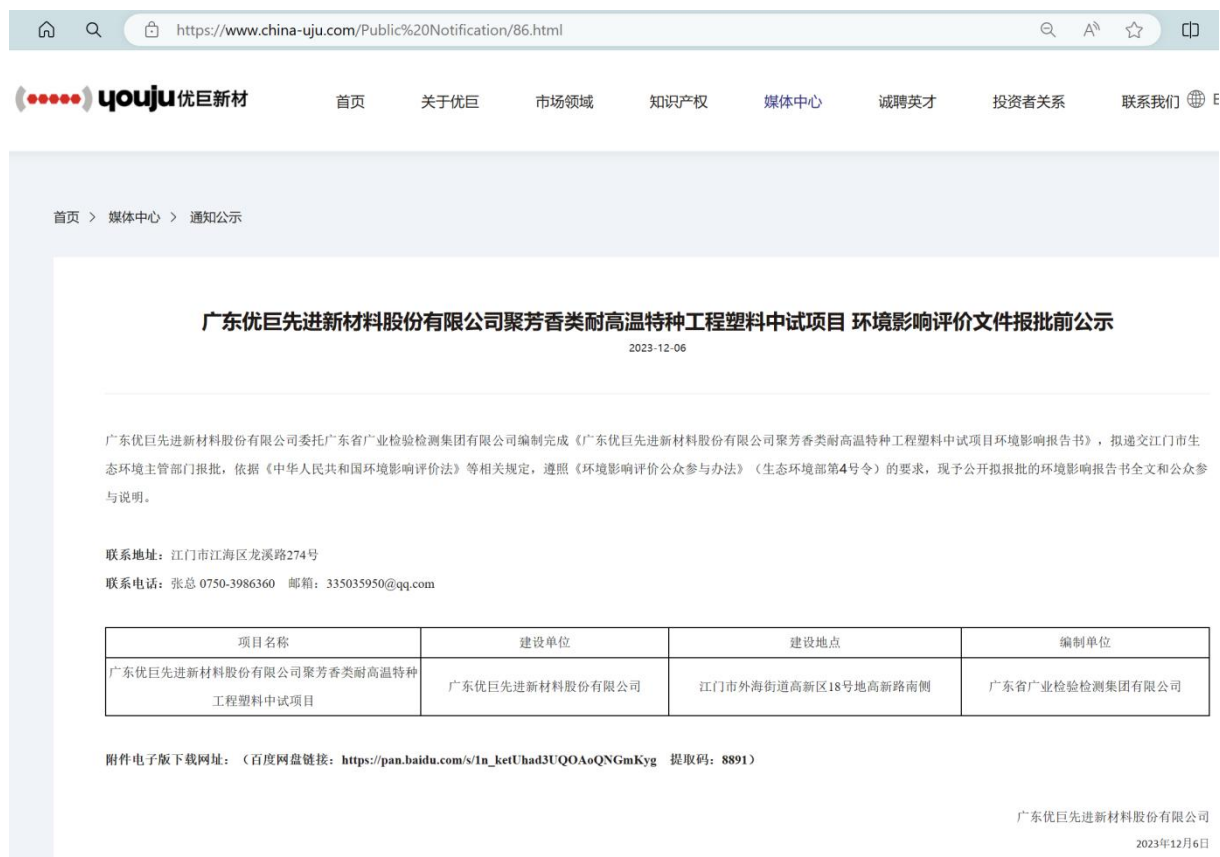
https://www.china-uju.com/Public%20Notification/86.html

youju 优巨新材

首页 关于优巨 市场领域 知识产权 媒体中心 诚聘英才 投资者关系 联系我们 E

首页 > 媒体中心 > 通知公示

广东优巨先进新材料股份有限公司聚芳香类耐高温特种工程塑料中试项目 环境影响评价文件报批前公示

2023-12-06

广东优巨先进新材料股份有限公司委托广东省广业检验检测集团有限公司编制完成《广东优巨先进新材料股份有限公司聚芳香类耐高温特种工程塑料中试项目环境影响报告书》，拟递交江门市生态环境主管部门报批，依据《中华人民共和国环境影响评价法》等相关规定，遵照《环境影响评价公众参与办法》（生态环境部第4号令）的要求，现予公开拟报批的环境影响报告书全文和公众参与说明。

联系地址：江门市江海区龙溪路274号

联系电话：张总 0750-3986360 邮箱：335035950@qq.com

| 项目名称 | 建设单位 | 建设地点 | 编制单位 |
|---|---|---|---|
| 广东优巨先进新材料股份有限公司聚芳香类耐高温特种工程塑料中试项目 | 广东优巨先进新材料股份有限公司 | 江门市外海街道高新区18号地高新路南侧 | 广东省广业检验检测集团有限公司 |

附件电子版下载网址：（百度网盘链接：https://pan.baidu.com/s/1n_ketUhad3UQOAoQNGmKyg 提取码：8891）

广东优巨先进新材料股份有限公司

2023年12月6日